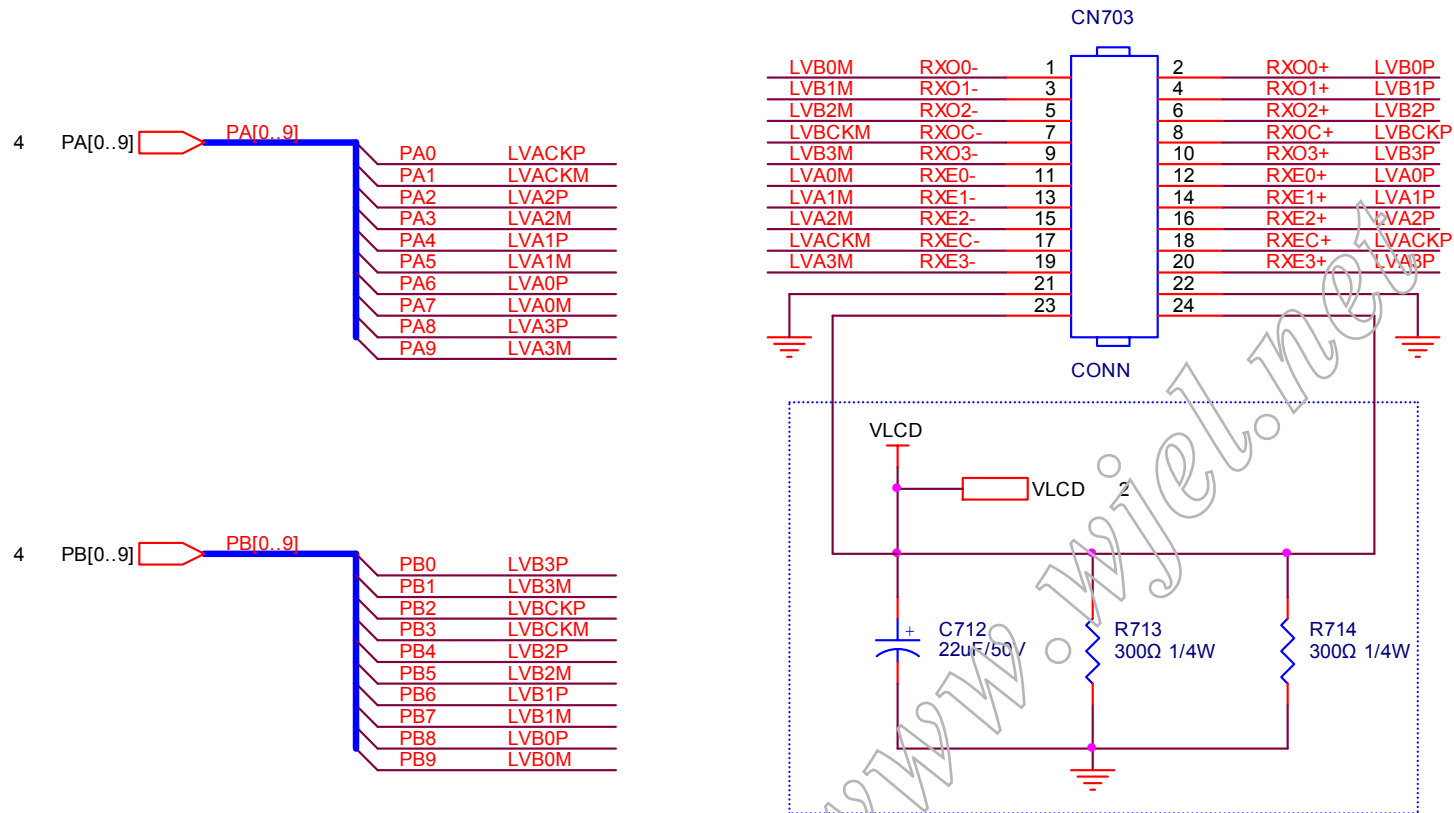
4 PA[0..9]

PA[0..9]

| PA0 | LVACKP |
|---|---|
| PA1 | LVACKM |
| PA2 | LVA2P |
| PA3 | LVA2M |
| PA4 | LVA1P |
| PA5 | LVA1M |
| PA6 | LVA0P |
| PA7 | LVA0M |
| PA8 | LVA3P |
| PA9 | LVA3M |

4 PB[0..9]

PB[0..9]

| PB0 | LVB3P |
|---|---|
| PB1 | LVB3M |
| PB2 | LVBCKP |
| PB3 | LVBCKM |
| PB4 | LVB2P |
| PB5 | LVB2M |
| PB6 | LVB1P |
| PB7 | LVB1M |
| PB8 | LVB0P |
| PB9 | LVB0M |

CN703

| | | | | | |
|---|---|---|---|---|---|
| LVB0M | RXO0- | 1 | 2 | RXO0+ | LVB0P |
| LVB1M | RXO1- | 3 | 4 | RXO1+ | LVB1P |
| LVB2M | RXO2- | 5 | 6 | RXO2+ | LVB2P |
| LVBCKM | RXOC- | 7 | 8 | RXOC+ | LVBCKP |
| LVB3M | RXO3- | 9 | 10 | RXO3+ | LVB3P |
| LVA0M | RXE0- | 11 | 12 | RXE0+ | LVA0P |
| LVA1M | RXE1- | 13 | 14 | RXE1+ | LVA1P |
| LVA2M | RXE2- | 15 | 16 | RXE2+ | LVA2P |
| LVACKM | RXEC- | 17 | 18 | RXEC+ | LVACKP |
| LVA3M | RXE3- | 19 | 20 | RXE3+ | LVA3P |
| | | 21 | 22 | | |
| | | 23 | 24 | | |

CONN

VLCD

VLCD 2

C712
22uF/50V

R713
300Ω 1/4W

R714
300Ω 1/4W

www.wjel.net